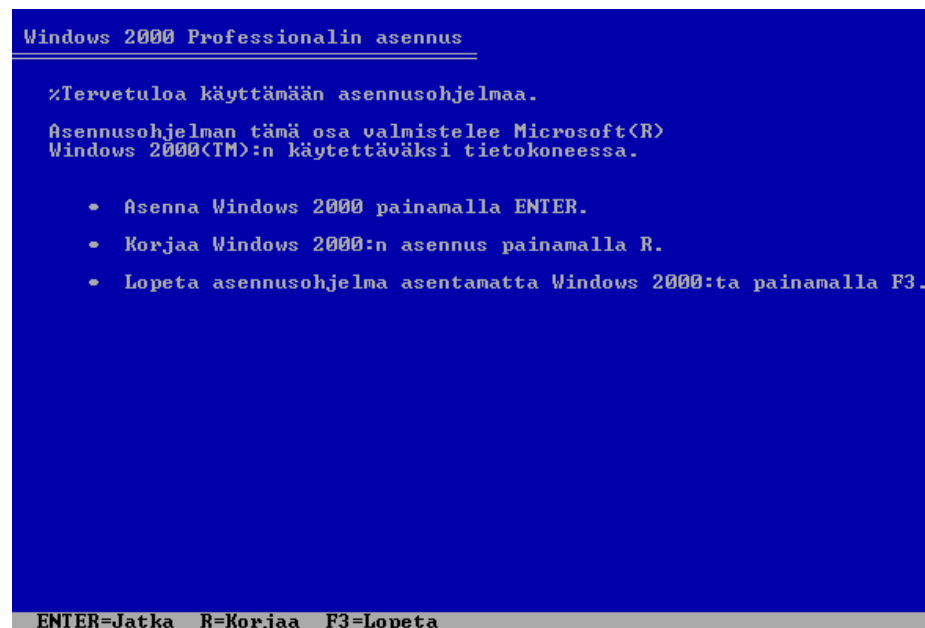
Windows 2000 Professionalin asennus

%Tervetuloa käyttämään asennusohjelmaa.

Asennusohjelman tämä osa valmistelee Microsoft(R) Windows 2000(TM):n käytettäväksi tietokoneessa.

• Asenna Windows 2000 painamalla ENTER.

• Korjaa Windows 2000:n asennus painamalla R.

• Lopeta asennusohjelma asentamatta Windows 2000:ta painamalla F3.

ENTER=Jatka R=Korjaa F3=Lopeta